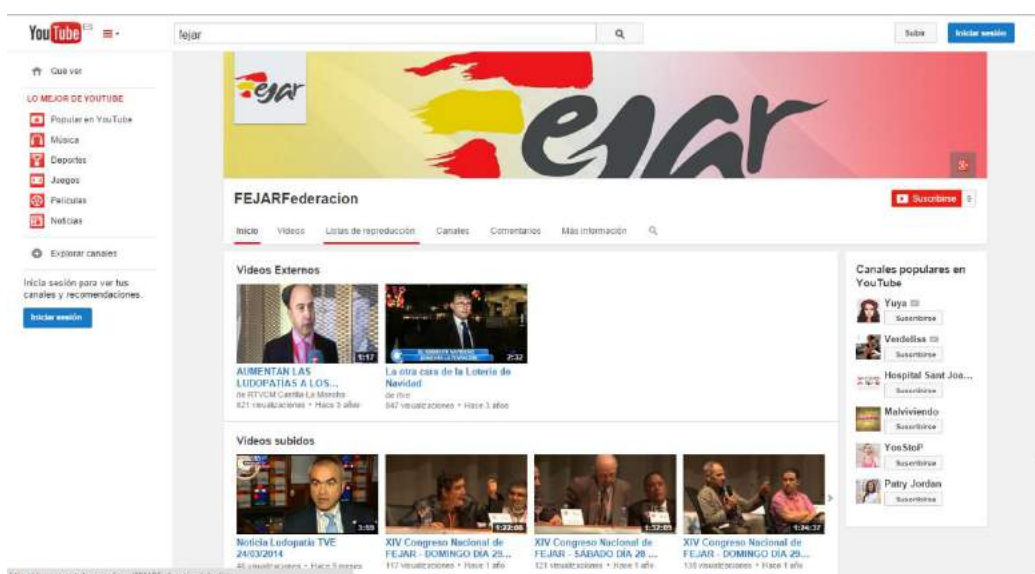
YouTube ES

fejar

Subir

Iniciar sesión

Qué ver

LO MEJOR DE YOUTUBE

Popular en YouTube

Música

Deportes

Juegos

Películas

Noticias

Explorar canales

Inicia sesión para ver tus canales y recomendaciones.

Iniciar sesión

fejar

FEJAR

FEJARFederacion

Suscribirse

Inicio Videos Listas de reproducción Canales Comentarios Más información

Videos Externos

1:17

AUMENTAN LAS LUDOPATÍAS A LOS...

de RTVCM Castilla La Mancha

821 visualizaciones • Hace 3 años

2:32

La otra cara de la Lotería de Navidad

de rtve

847 visualizaciones • Hace 3 años

Videos subidos

3:59

Noticia Ludopatía TVE 24/03/2014

46 visualizaciones • Hace 9 meses

1:22:08

XIV Congreso Nacional de FEJAR - DOMINGO DÍA 29...

117 visualizaciones • Hace 1 año

1:37:09

XIV Congreso Nacional de FEJAR - SÁBADO DÍA 28 ...

121 visualizaciones • Hace 1 año

1:24:37

XIV Congreso Nacional de FEJAR - DOMINGO DÍA 29...

130 visualizaciones • Hace 1 año

Canales populares en YouTube

Yuya

Suscribirse

Verdeliss

Suscribirse

Hospital Sant Joa...

Suscribirse

Malviviendo

Suscribirse

YosStoP

Suscribirse

Patry Jordan

Suscribirse